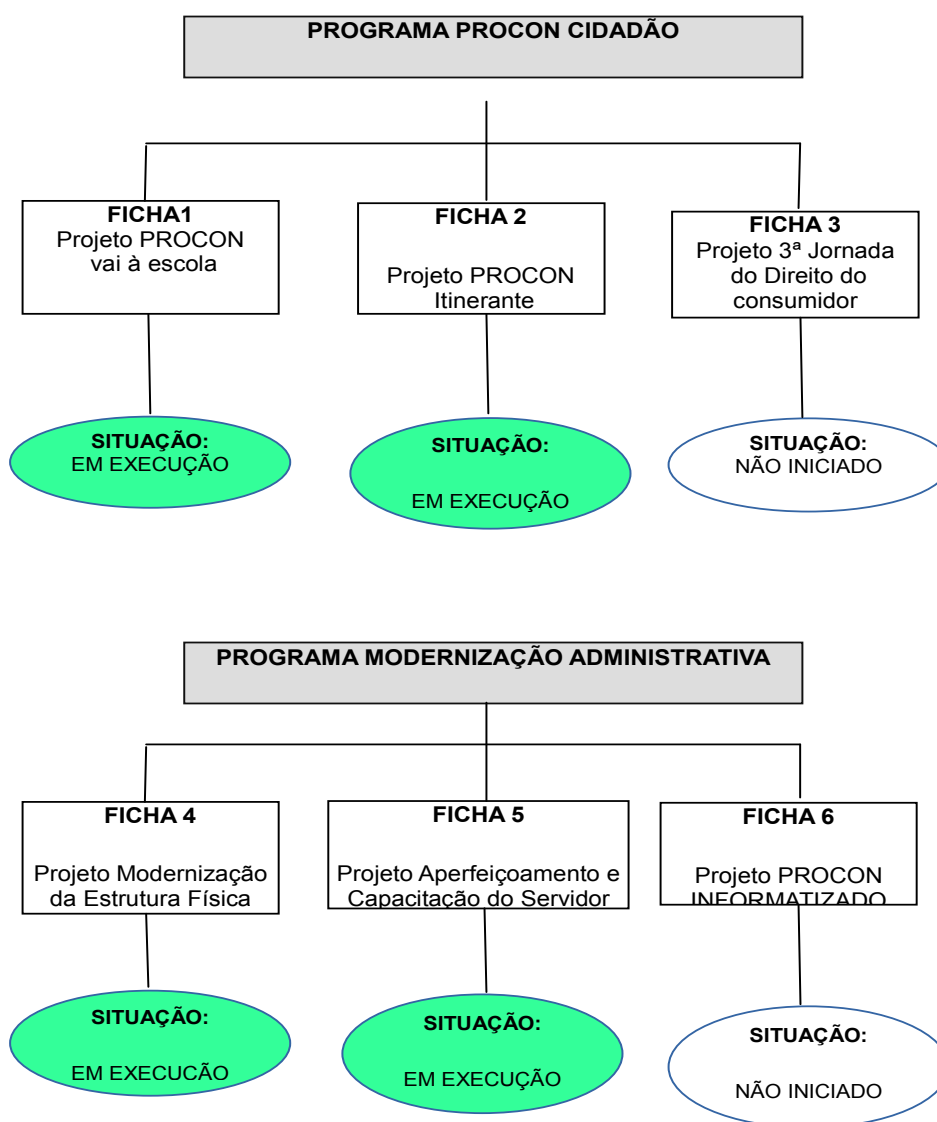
PROGRAMA PROCON CIDADÃO

FICHA1
Projeto PROCON vai à escola

FICHA 2
Projeto PROCON Itinerante

FICHA 3
Projeto 3ª Jornada do Direito do consumidor

SITUAÇÃO:
EM EXECUÇÃO

SITUAÇÃO:
EM EXECUÇÃO

SITUAÇÃO:
NÃO INICIADO

PROGRAMA MODERNIZAÇÃO ADMINISTRATIVA

FICHA 4
Projeto Modernização da Estrutura Física

FICHA 5
Projeto Aperfeiçoamento e Capacitação do Servidor

FICHA 6
Projeto PROCON INFORMATIZADO

SITUAÇÃO:
EM EXECUCÃO

SITUAÇÃO:
EM EXECUÇÃO

SITUAÇÃO:
NÃO INICIADO